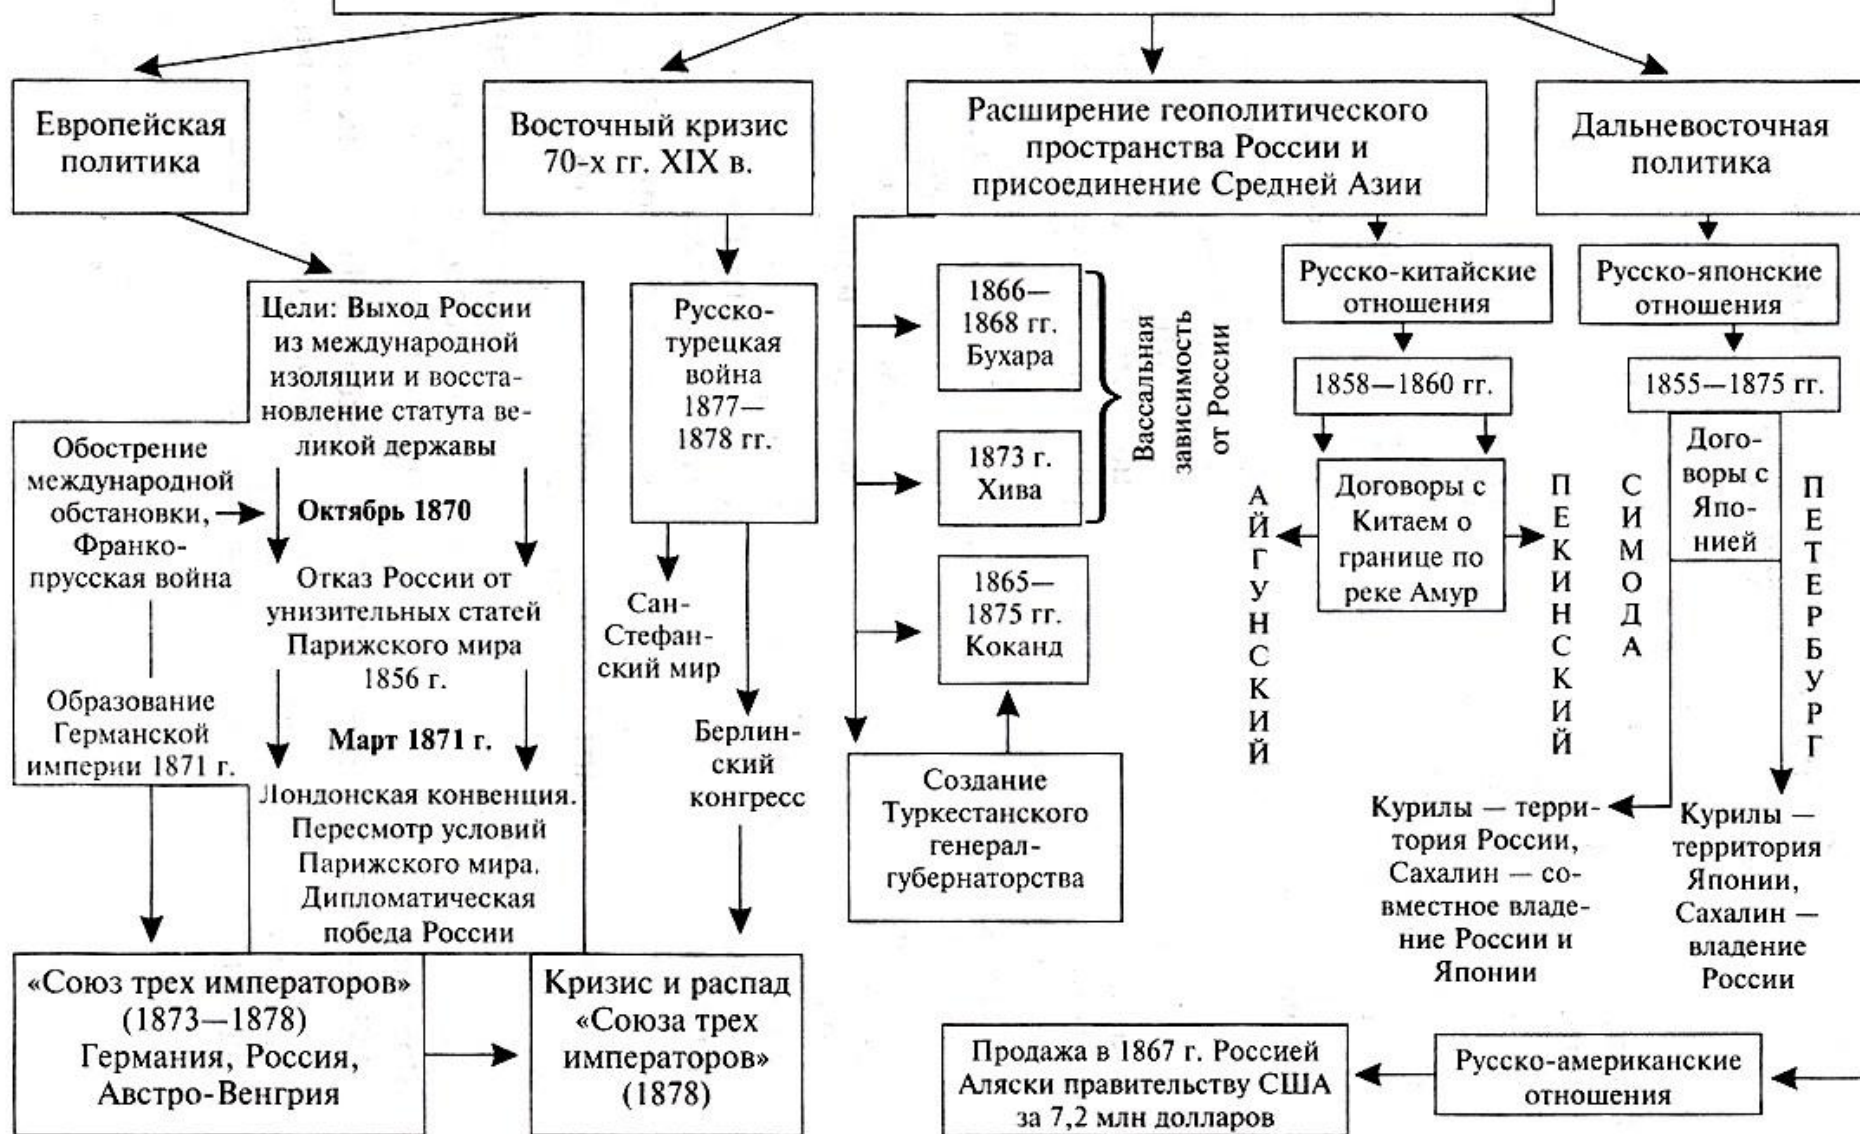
Европейская политика

Восточный кризис 70-х гг. XIX в.

Расширение геополитического пространства России и присоединение Средней Азии

Дальневосточная политика

Цели: Выход России из международной изоляции и восстановление статута великой державы

Обострение международной обстановки, Франко-прусская война

Октябрь 1870

Отказ России от унизительных статей Парижского мира 1856 г.

Образование Германской империи 1871 г.

Март 1871 г.

Лондонская конвенция. Пересмотр условий Парижского мира. Дипломатическая победа России

Русско-турецкая война 1877—1878 гг.

Сан-Стефанский мир

Берлинский конгресс

1866—1868 гг. Бухара

1873 г. Хива

Вассальная зависимость от России

1865—1875 гг. Коканд

Создание Туркестанского генерал-губернаторства

Русско-китайские отношения

1858—1860 гг.

Договоры с Китаем о границе по реке Амур

АЙГУНСКИЙ

ПЕКИНСКИЙ

Русско-японские отношения

1855—1875 гг.

Договоры с Японией

СИМОДА

ПЕТЕРБУРГ

Курилы — территория России, Сахалин — совместное владение России и Японии

Курилы — территория Японии, Сахалин — владение России

«Союз трех императоров» (1873—1878) Германия, Россия, Австро-Венгрия

Кризис и распад «Союза трех императоров» (1878)

Продажа в 1867 г. Россией Аляски правительству США за 7,2 млн долларов

Русско-американские отношения